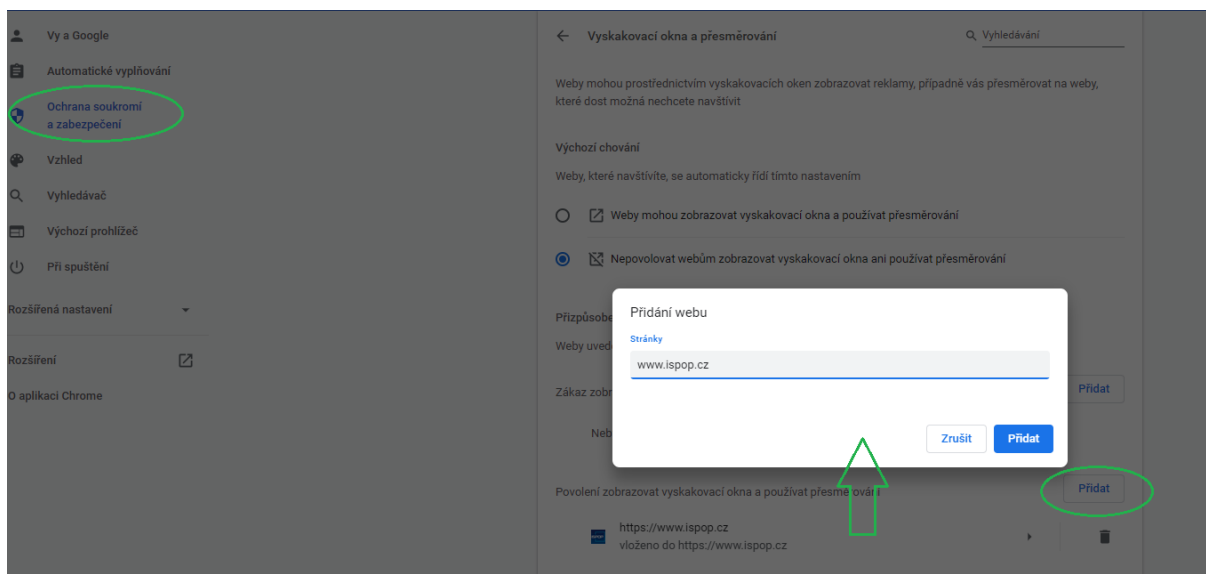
Vy a Google
Automatické vyplňování
Ochrana soukromí a zabezpečení
Vzhled
Vyhledávač
Výchozí prohlížeč
Při spuštění
Rozšířená nastavení
Rozšíření
O aplikaci Chrome

Vyskakovací okna a přesměrování
Vyhledávání

Weby mohou prostřednictvím vyskakovacích oken zobrazovat reklamy, případně vás přesměrovat na weby, které dost možná nechcete navštívit

Výchozí chování
Weby, které navštívíte, se automaticky řídí tímto nastavením

Weby mohou zobrazovat vyskakovací okna a používat přesměrování

Nepovolovat webům zobrazovat vyskakovací okna ani používat přesměrování

Přizpůsobe
Weby uvede
Zákaz zobr
Přidat
Neb

Přidání webu
Stránky
www.ispop.cz
Zrušit
Přidat

Povolení zobrazovat vyskakovací okna a používat přesměrování
Přidat
https://www.ispop.cz
vloženo do https://www.ispop.cz